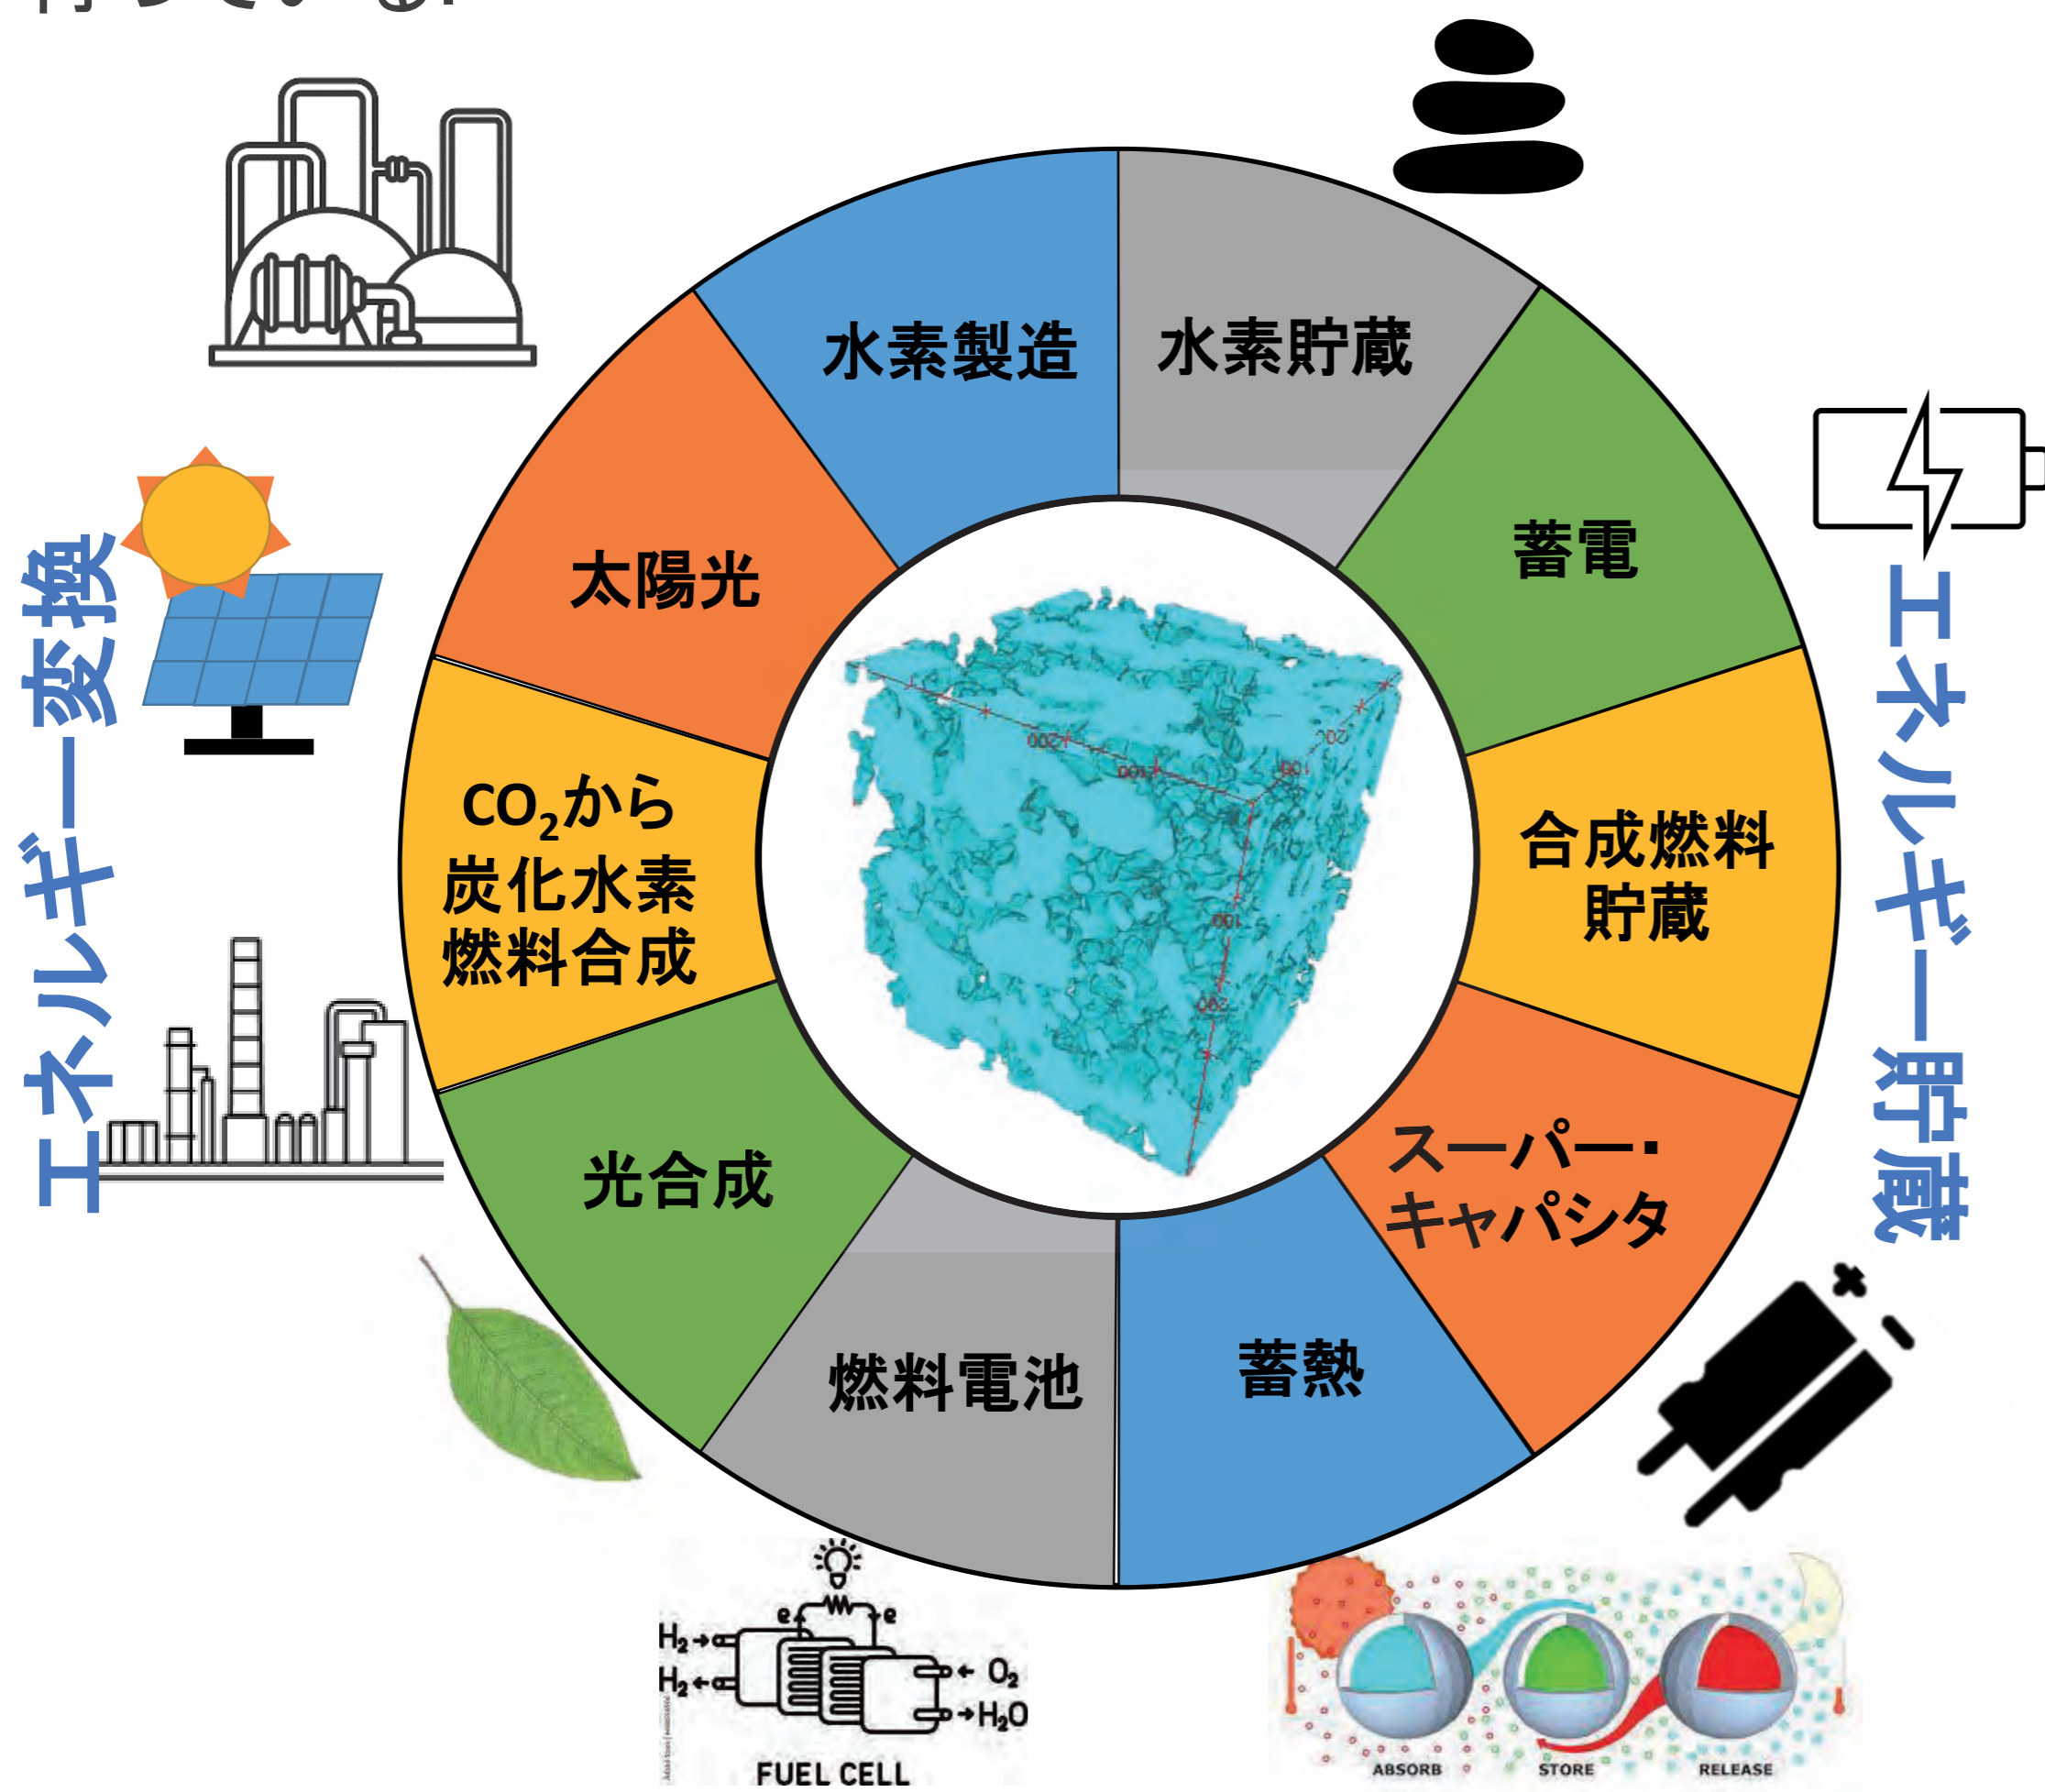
エネルギー変換

エネルギー貯蔵

水素製造

水素貯蔵

蓄電

合成燃料貯蔵

スーパー・キャパシタ

蓄熱

燃料電池

光合成

$CO_2$から炭化水素燃料合成

太陽光

$H_2$
$H_2$
e
e
$O_2$
$H_2O$
FUEL CELL

ABSORB
STORE
RELEASE